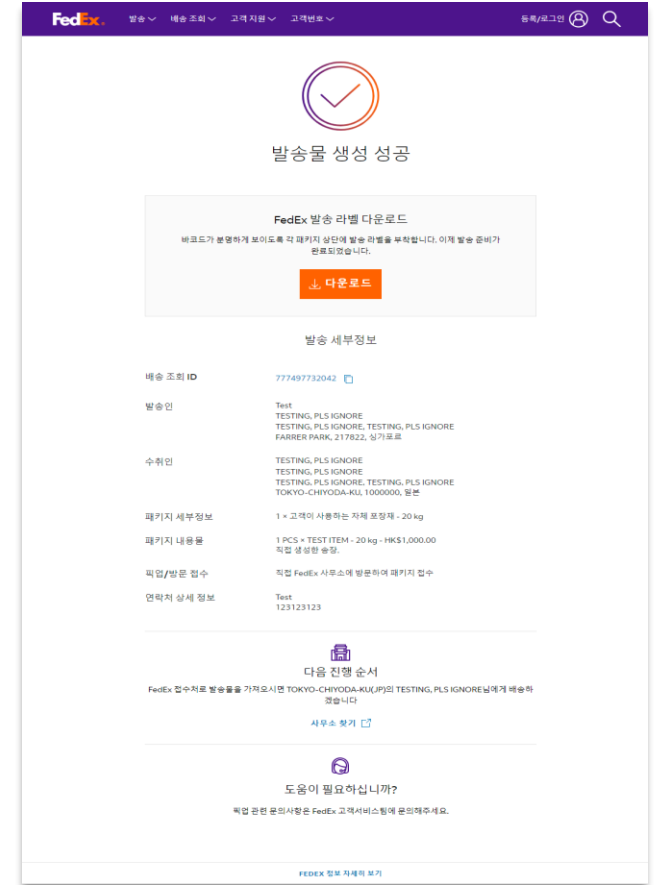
FedEx. 발송 배송 조회 고객 지원 고객번호 등록/로그인

발송물 생성 성공

FedEx 발송 라벨 다운로드

바코드가 분명하게 보이도록 각 패키지 상단에 발송 라벨을 부착합니다. 이제 발송 준비가 완료되었습니다.

다운로드

발송 세부정보

| 배송 조회 ID | 777497732042 |
|---|---|
| 발송인 | Test<br>TESTING, PLS IGNORE<br>TESTING, PLS IGNORE, TESTING, PLS IGNORE<br>FARRER PARK, 217822, 싱가포르 |
| 수취인 | TESTING, PLS IGNORE<br>TESTING, PLS IGNORE<br>TESTING, PLS IGNORE, TESTING, PLS IGNORE<br>TOKYO-CHIYODA-KU, 1000000, 일본 |
| 패키지 세부정보 | 1 × 고객이 사용하는 자체 포장재 - 20 kg |
| 패키지 내용물 | 1 PCS × TEST ITEM - 20 kg - HK$1,000.00<br>직접 생성한 송장. |
| 픽업/방문 접수 | 직접 FedEx 사무소에 방문하여 패키지 접수 |
| 연락처 상세 정보 | Test<br>123123123 |

다음 진행 순서

FedEx 접수처로 발송물을 가져오시면 TOKYO-CHIYODA-KU(JP)의 TESTING, PLS IGNORE님에게 배송하겠습니다

사무소 찾기

도움이 필요하십니까?

픽업 관련 문의사항은 FedEx 고객서비스팀에 문의해주세요.

FEDEX 정보 자세히 보기